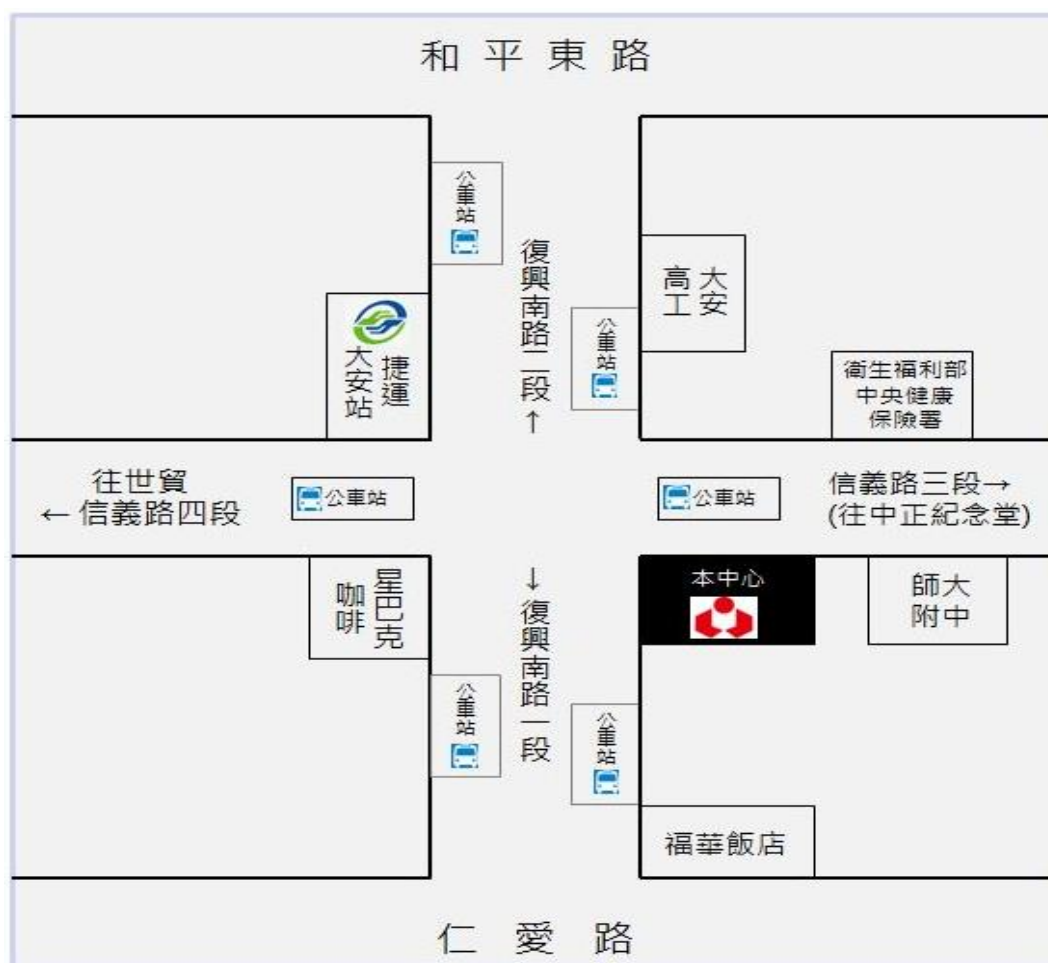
和平東路

公車站

復興南路二段↑

大安高工

公車站

捷運大安站

衛生福利部中央健康保險署

往世貿
←信義路四段

公車站

公車站

信義路三段→
(往中正紀念堂)

星巴克咖啡

↓復興南路一段

本中心

師大附中

公車站

公車站

福華飯店

仁愛路